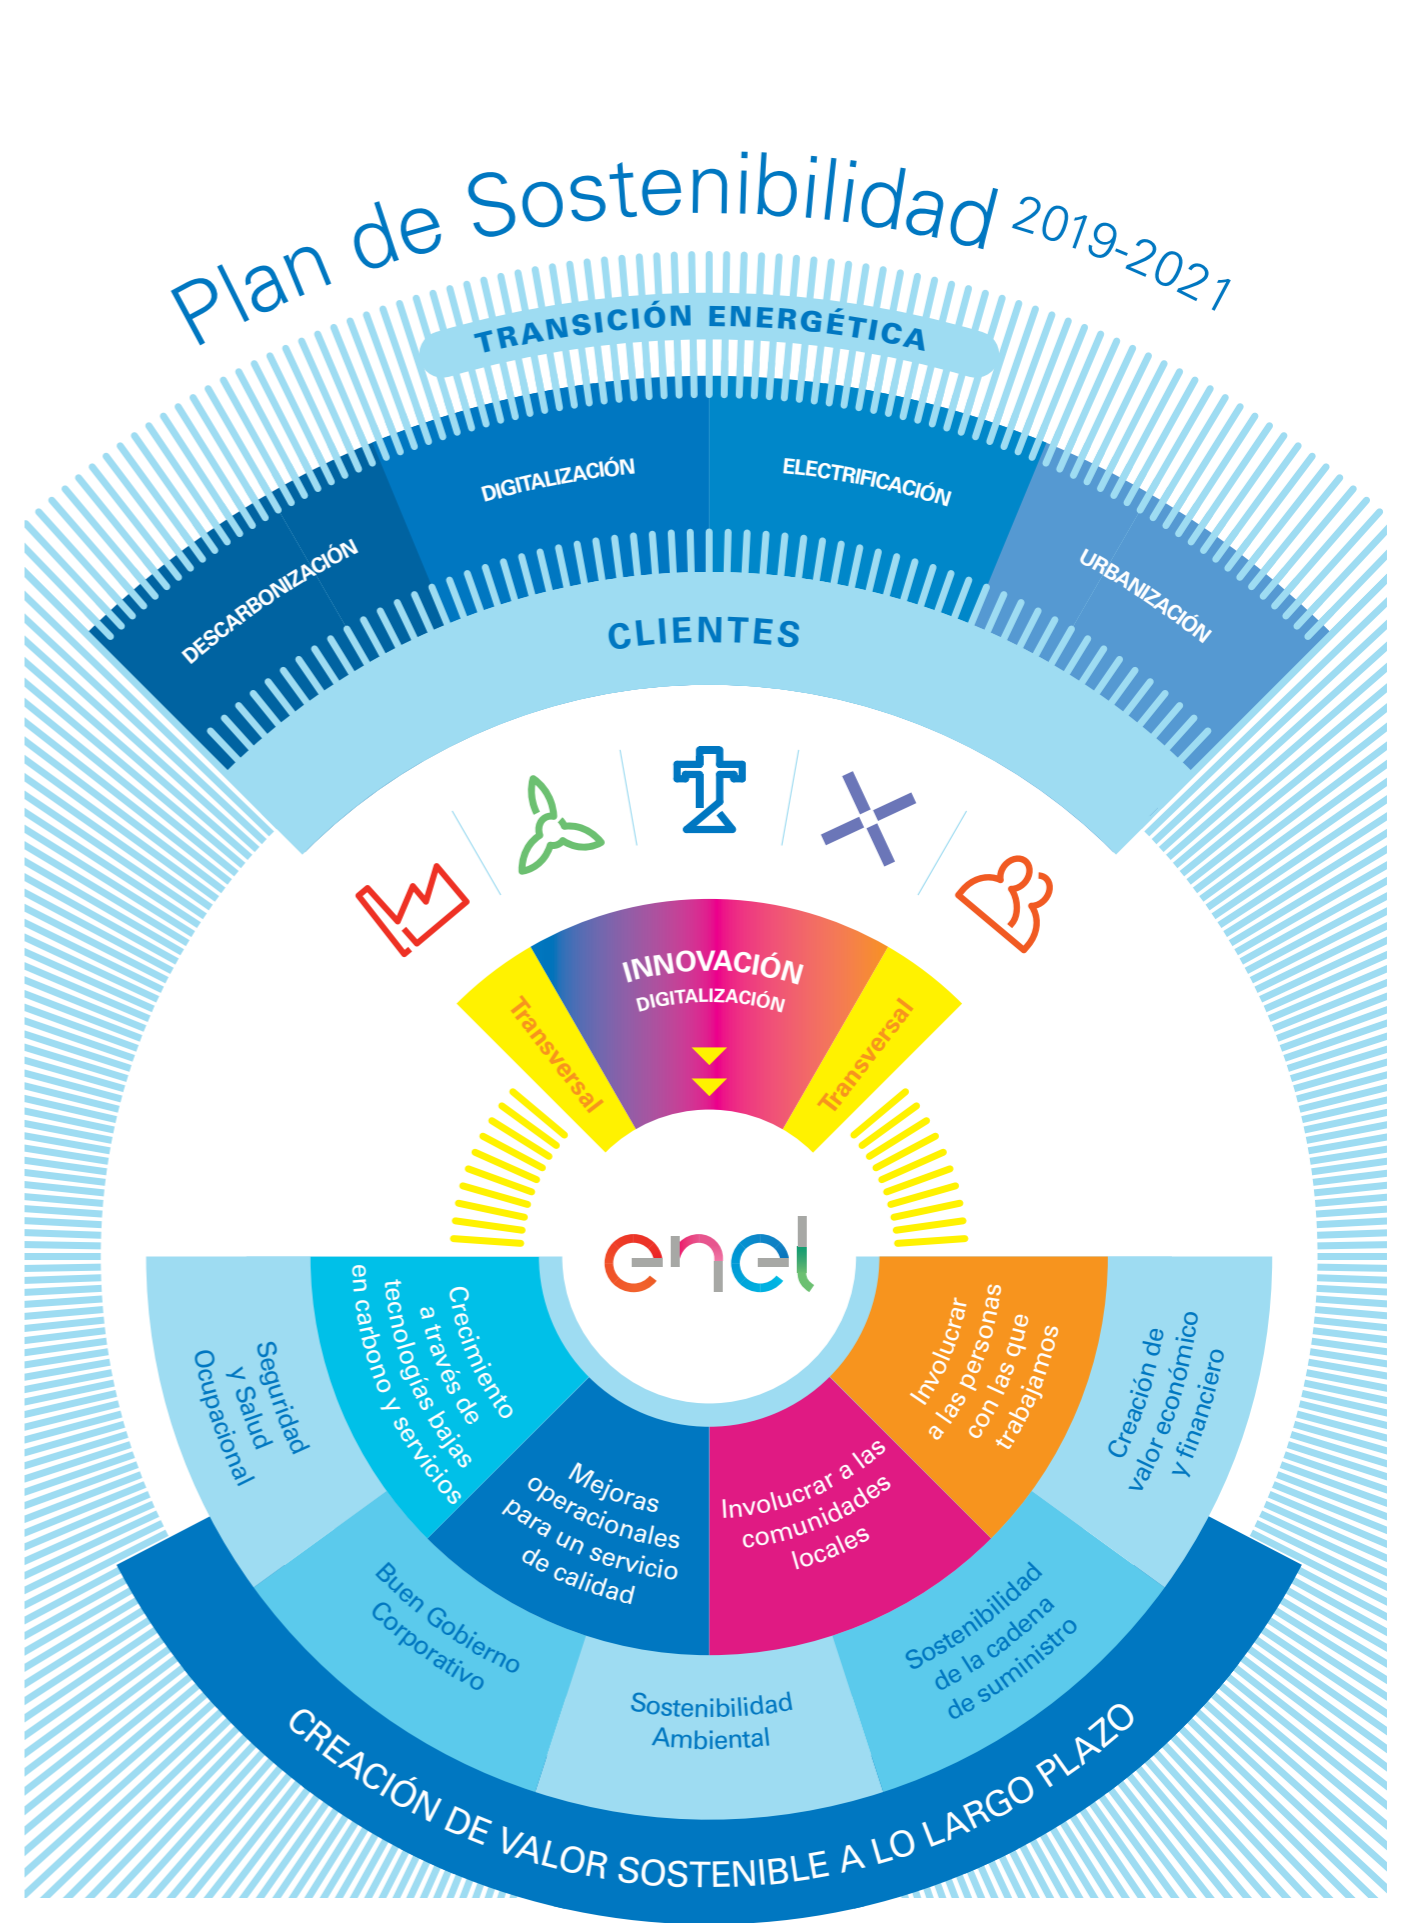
Plan de Sostenibilidad 2019-2021

TRANSICIÓN ENERGÉTICA

DESCARBONIZACIÓN

DIGITALIZACIÓN

ELECTRIFICACIÓN

URBANIZACIÓN

CLIENTES

INNOVACIÓN

DIGITALIZACIÓN

Transversal

Transversal

enel

Seguridad y Salud Ocupacional

Crecimiento a través de tecnologías bajas en carbono y servicios

Mejoras operacionales para un servicio de calidad

Involucrar a las comunidades locales

Involucrar a las personas con las que trabajamos

Creación de valor económico y financiero

Buen Gobierno Corporativo

Sostenibilidad Ambiental

Sostenibilidad de la cadena de suministro

CREACIÓN DE VALOR SOSTENIBLE A LO LARGO PLAZO